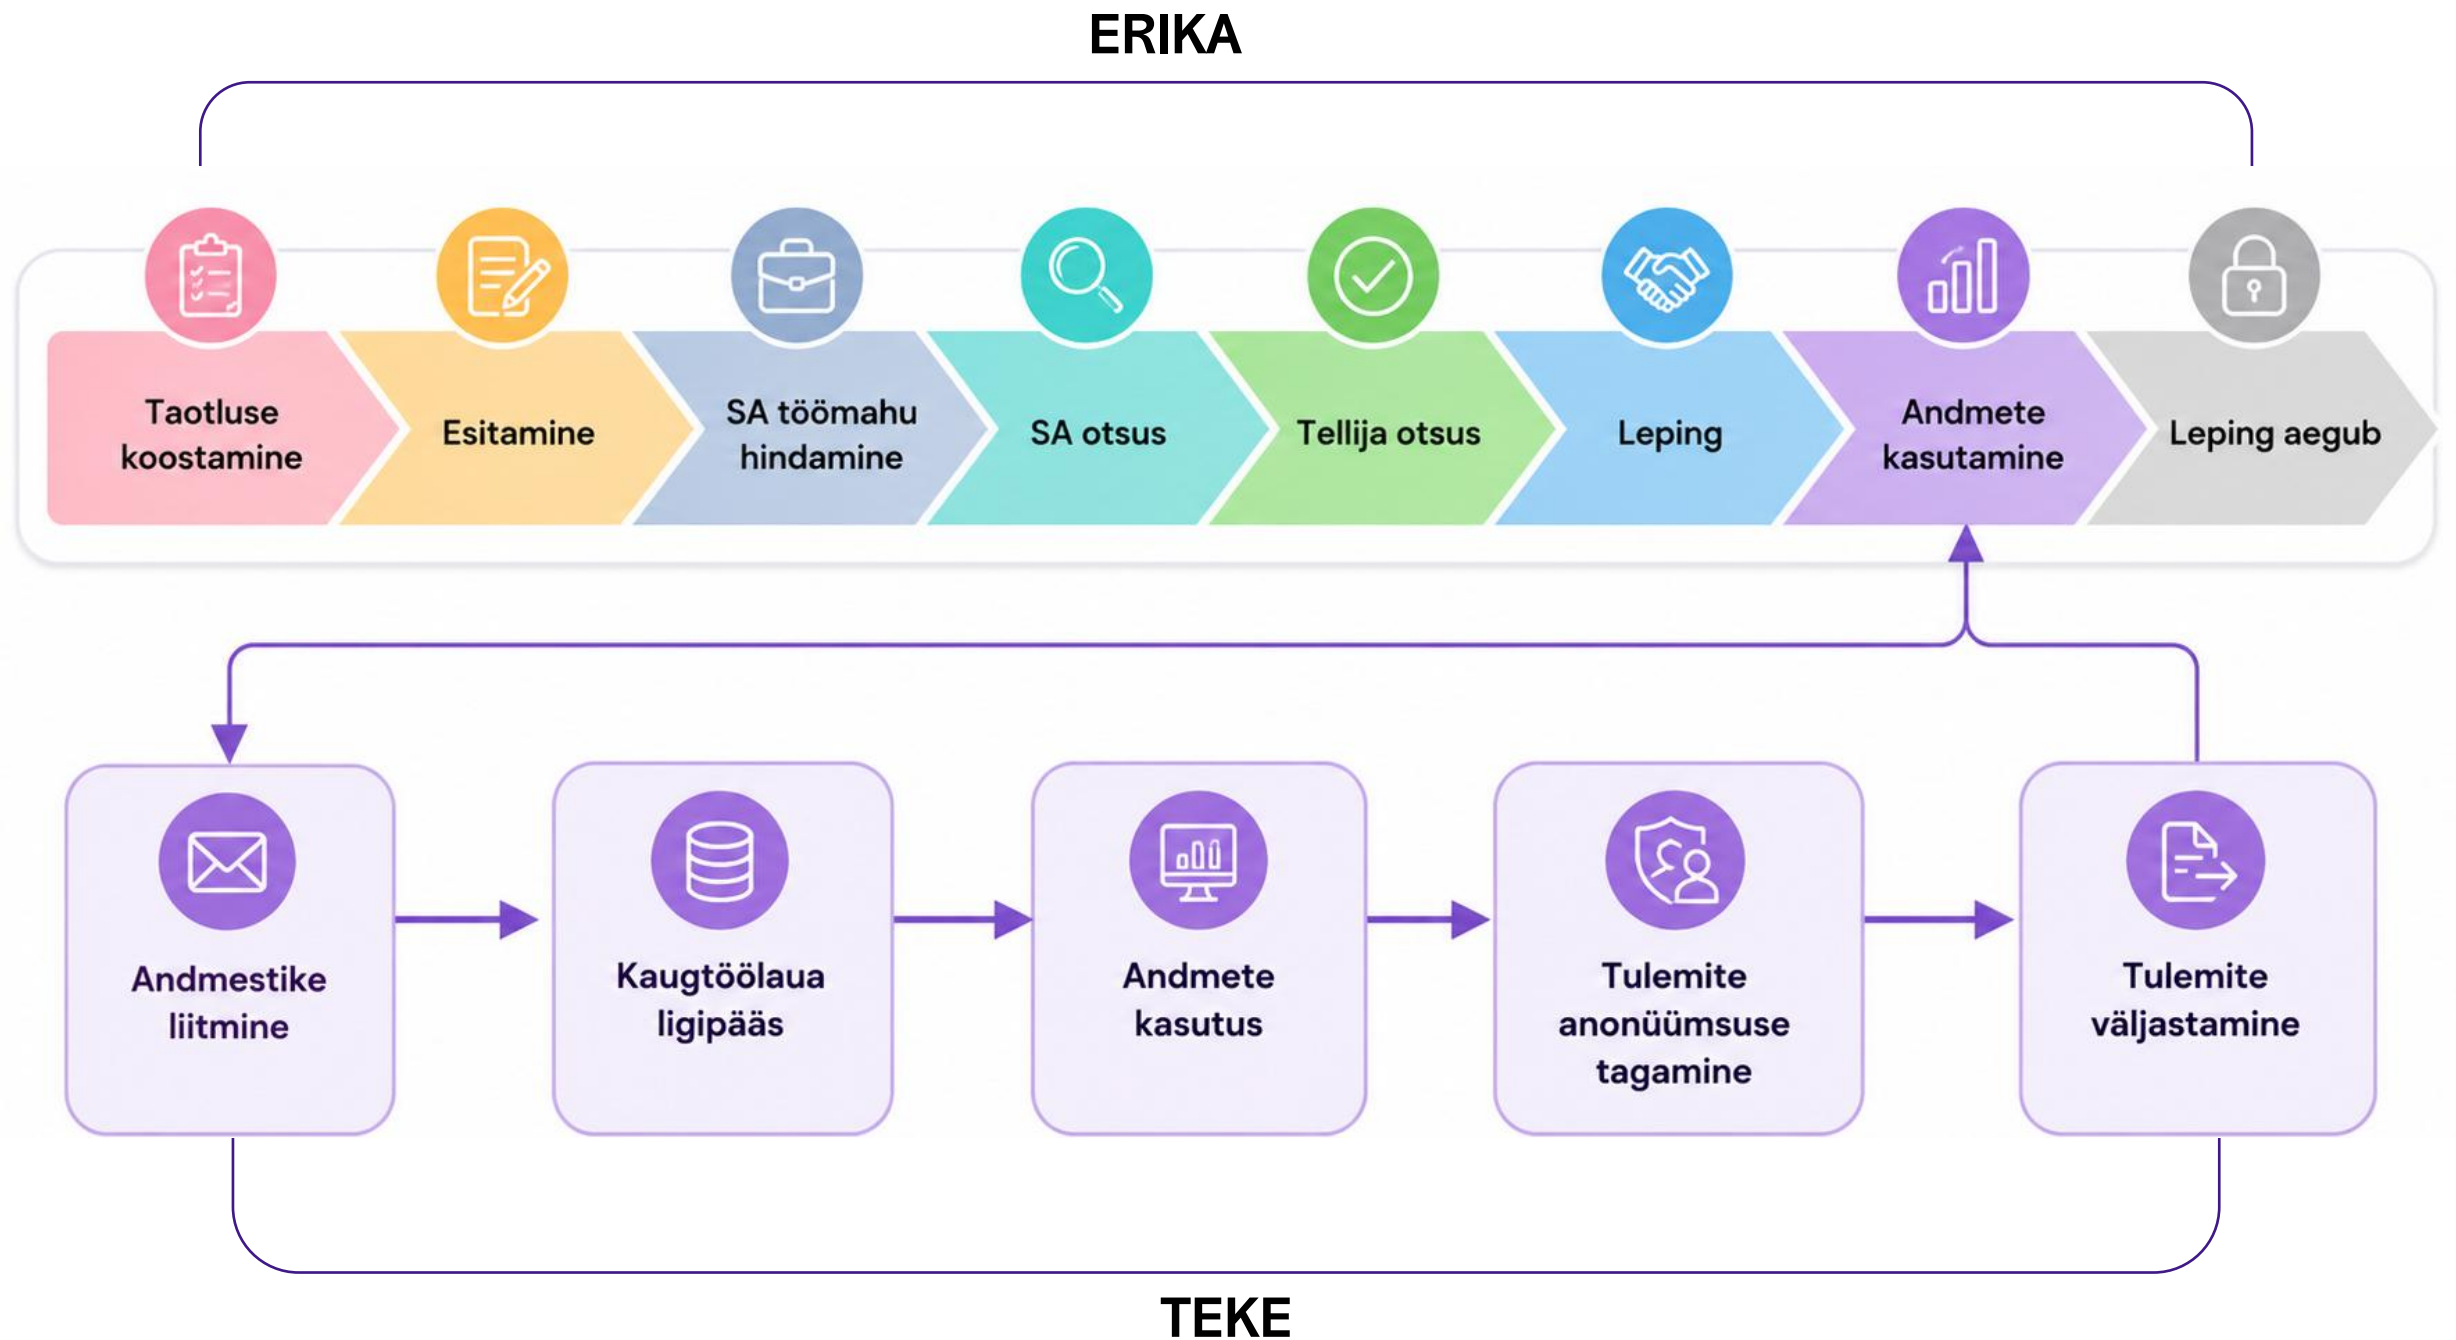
ERIKA

Taotluse koostamine

Esitamine

SA töömahu hindamine

SA otsus

Tellija otsus

Leping

Andmete kasutamine

Leping aegub

Andmestike liitmine

Kaugtöölaua ligipääs

Andmete kasutus

Tulemite anonüümsuse tagamine

Tulemite väljastamine

TEKE